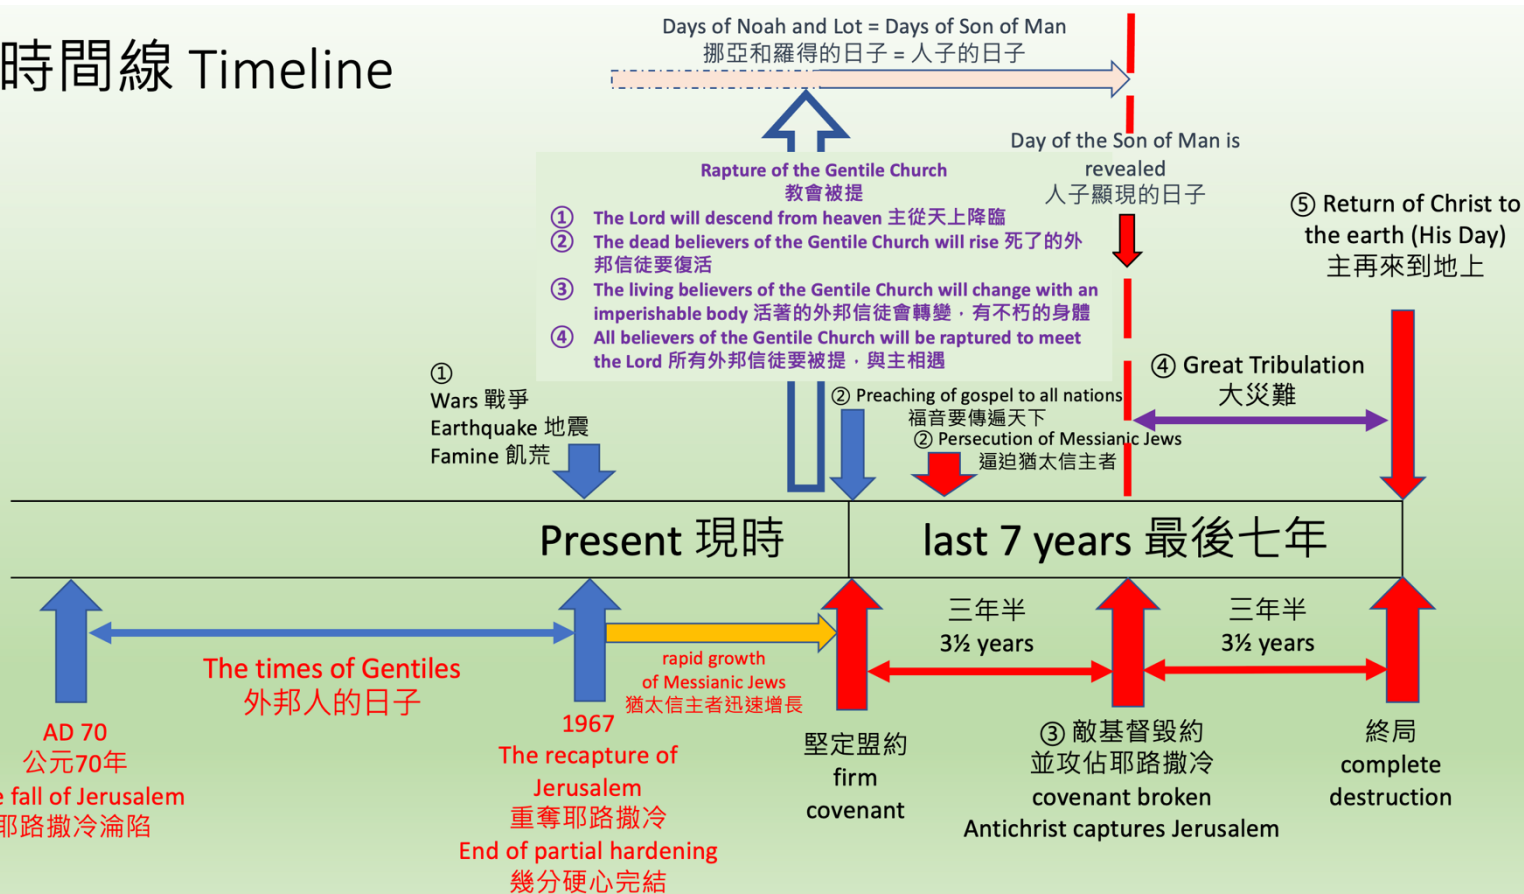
時間線 Timeline

Days of Noah and Lot = Days of Son of Man
挪亞和羅得的日子 = 人子的日子

Day of the Son of Man is revealed
人子顯現的日子

Rapture of the Gentile Church
教會被提
① The Lord will descend from heaven 主從天上降臨
② The dead believers of the Gentile Church will rise 死了的外邦信徒要復活
③ The living believers of the Gentile Church will change with an imperishable body 活著的外邦信徒會轉變，有不朽的身體
④ All believers of the Gentile Church will be raptured to meet the Lord 所有外邦信徒要被提，與主相遇

⑤ Return of Christ to the earth (His Day)
主再來到地上

①
Wars 戰爭
Earthquake 地震
Famine 飢荒

② Preaching of gospel to all nations
福音要傳遍天下
② Persecution of Messianic Jews
逼迫猶太信主者

④ Great Tribulation
大災難

Present 現時

last 7 years 最後七年

三年半
3½ years

三年半
3½ years

The times of Gentiles
外邦人的日子

rapid growth of Messianic Jews
猶太信主者迅速增長

AD 70
公元70年
e fall of Jerusalem
耶路撒冷淪陷

1967
The recapture of Jerusalem
重奪耶路撒冷
End of partial hardening
幾分硬心完結

堅定盟約
firm
covenant

③ 敵基督毀約
並攻佔耶路撒冷
covenant broken
Antichrist captures Jerusalem

終局
complete
destruction